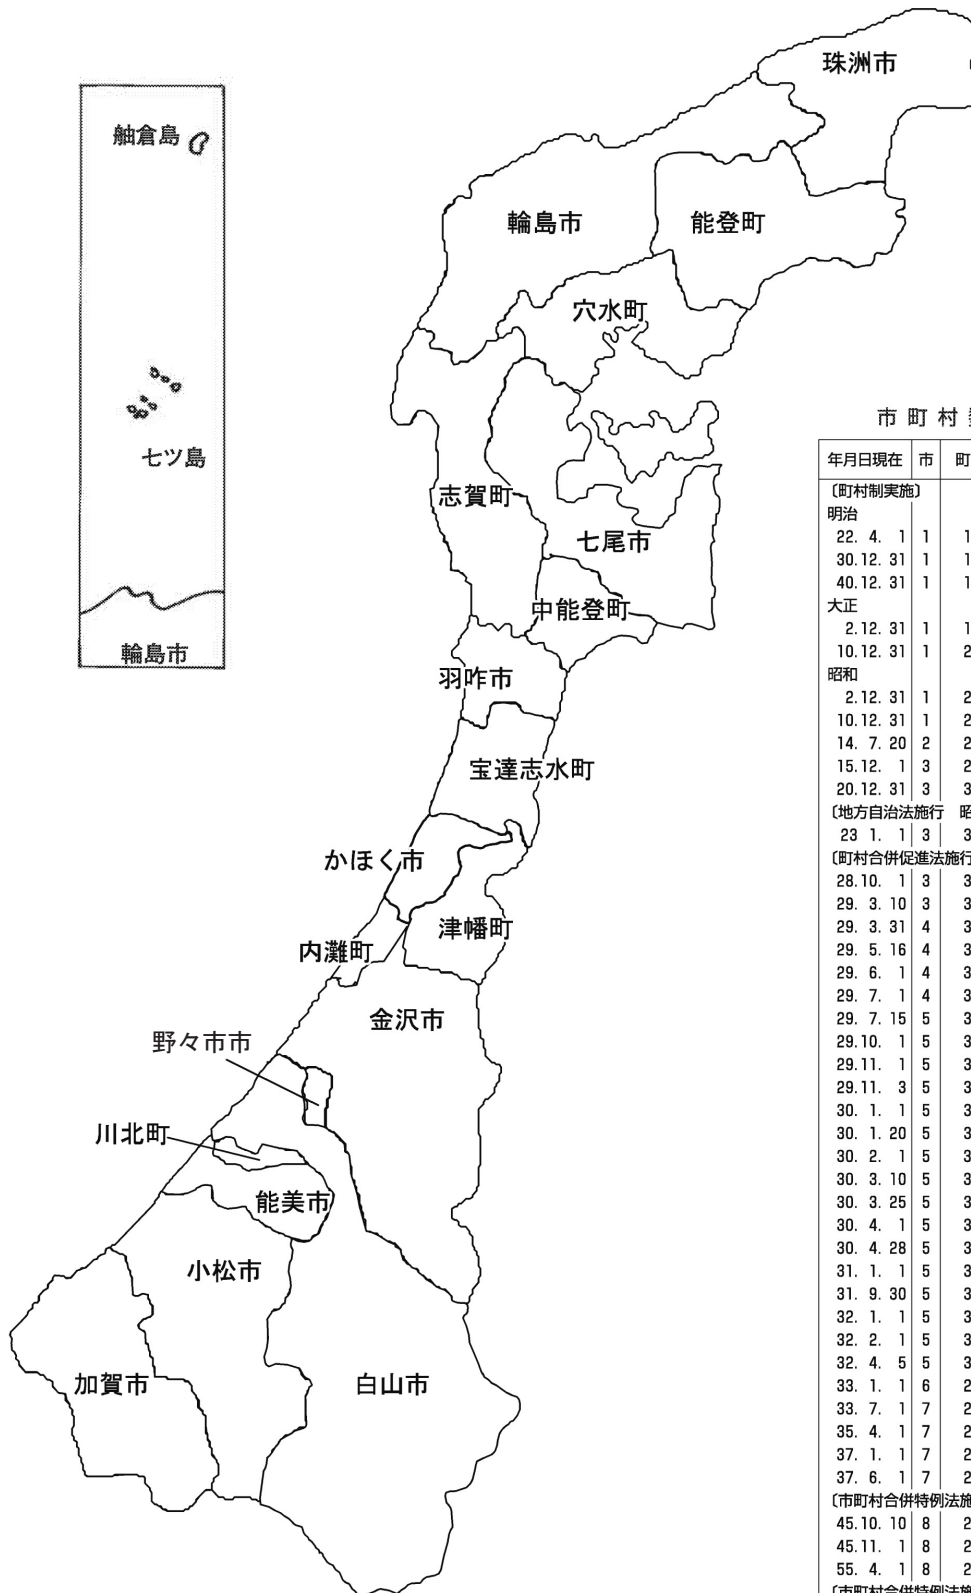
舳倉島

七ツ島

輪島市

珠洲市

輪島市

能登町

穴水町

志賀町

七尾市

中能登町

羽咋市

宝達志水町

かほく市

津幡町

内灘町

金沢市

野々市市

川北町

能美市

小松市

加賀市

白山市

市 町 村 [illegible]

| 年月日現在 | 市 | 町 |
|---|---|---|
| 〔町村制実施〕 | | |
| 明治 | | |
| 22. 4. 1 | 1 | 1 |
| 30. 12. 31 | 1 | 1 |
| 40. 12. 31 | 1 | 1 |
| 大正 | | |
| 2. 12. 31 | 1 | 1 |
| 10. 12. 31 | 1 | 2 |
| 昭和 | | |
| 2. 12. 31 | 1 | 2 |
| 10. 12. 31 | 1 | 2 |
| 14. 7. 20 | 2 | 2 |
| 15. 12. 1 | 3 | 2 |
| 20. 12. 31 | 3 | 3 |
| 〔地方自治法施行 昭 | | |
| 23 1. 1 | 3 | 3 |
| 〔町村合併促進法施行 | | |
| 28. 10. 1 | 3 | 3 |
| 29. 3. 10 | 3 | 3 |
| 29. 3. 31 | 4 | 3 |
| 29. 5. 16 | 4 | 3 |
| 29. 6. 1 | 4 | 3 |
| 29. 7. 1 | 4 | 3 |
| 29. 7. 15 | 5 | 3 |
| 29. 10. 1 | 5 | 3 |
| 29. 11. 1 | 5 | 3 |
| 29. 11. 3 | 5 | 3 |
| 30. 1. 1 | 5 | 3 |
| 30. 1. 20 | 5 | 3 |
| 30. 2. 1 | 5 | 3 |
| 30. 3. 10 | 5 | 3 |
| 30. 3. 25 | 5 | 3 |
| 30. 4. 1 | 5 | 3 |
| 30. 4. 28 | 5 | 3 |
| 31. 1. 1 | 5 | 3 |
| 31. 9. 30 | 5 | 3 |
| 32. 1. 1 | 5 | 3 |
| 32. 2. 1 | 5 | 3 |
| 32. 4. 5 | 5 | 3 |
| 33. 1. 1 | 6 | 2 |
| 33. 7. 1 | 7 | 2 |
| 35. 4. 1 | 7 | 2 |
| 37. 1. 1 | 7 | 2 |
| 37. 6. 1 | 7 | 2 |
| 〔市町村合併特例法施 | | |
| 45. 10. 10 | 8 | 2 |
| 45. 11. 1 | 8 | 2 |
| 55. 4. 1 | 8 | 2 |
| 〔市町村合併特例法施 | | |